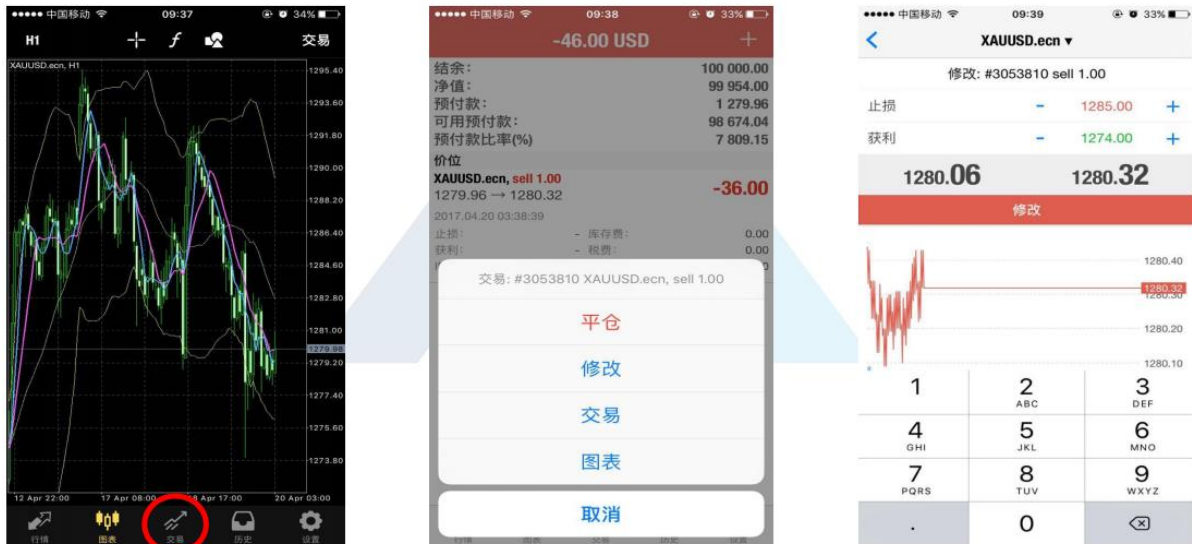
●●●●● 中国移动 09:37 34%
H1 交易
XAUUSD.ecn, H1
1295.40
1293.60
1291.80
1290.00
1288.20
1286.40
1284.60
1282.80
1281.00
1279.98
1279.20
1277.40
1275.60
1273.80
12 Apr 22:00 17 Apr 08:00 18 Apr 17:00 20 Apr 03:00
行情 图表 交易 历史 设置

●●●●● 中国移动 09:38 33%
-46.00 USD
结余: 100 000.00
净值: 99 954.00
预付款: 1 279.96
可用预付款: 98 674.04
预付款比率(%) 7 809.15
价位
XAUUSD.ecn, sell 1.00
1279.96 → 1280.32 -36.00
2017.04.20 03:38:39
止损: - 库存费: 0.00
获利: - 税费: 0.00
交易: #3053810 XAUUSD.ecn, sell 1.00
平仓
修改
交易
图表
取消

●●●●● 中国移动 09:39 33%
XAUUSD.ecn ▾
修改: #3053810 sell 1.00
止损 - 1285.00 +
获利 - 1274.00 +
1280.06 1280.32
修改
1280.40
1280.32
1280.30
1280.20
1280.10
1
2 ABC
3 DEF
4 GHI
5 JKL
6 MNO
7 PQRS
8 TUV
9 WXYZ
.
0